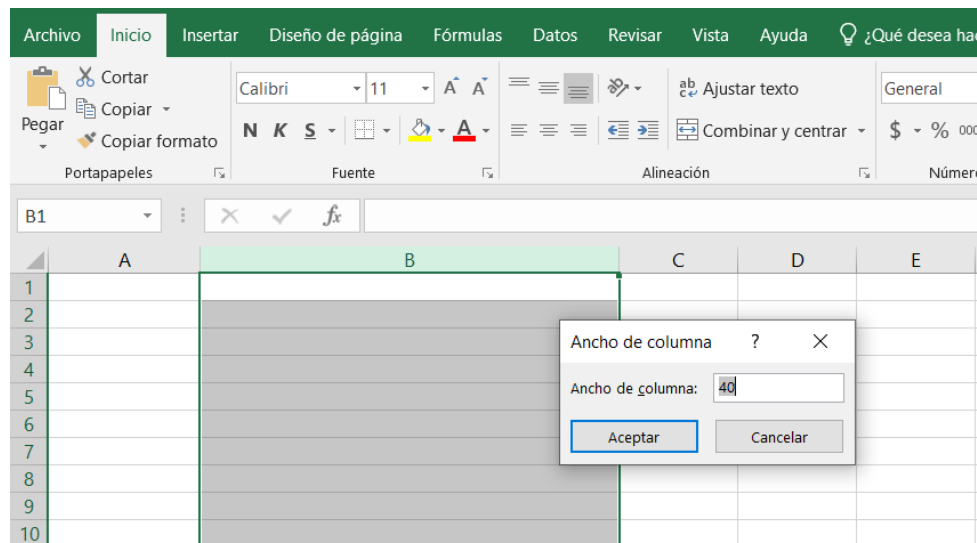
Archivo Inicio Insertar Diseño de página Fórmulas Datos Revisar Vista Ayuda ¿Qué desea ha

Cortar
Copiar
Pegar
Copiar formato
Portapapeles

Calibri 11
N K S
Fuente

Ajustar texto
Combinar y centrar
Alineación

General
$ % 000
Número

B1

fx

A B C D E
1
2
3
4
5
6
7
8
9
10

Ancho de columna ? X
Ancho de columna: 40
Aceptar Cancelar